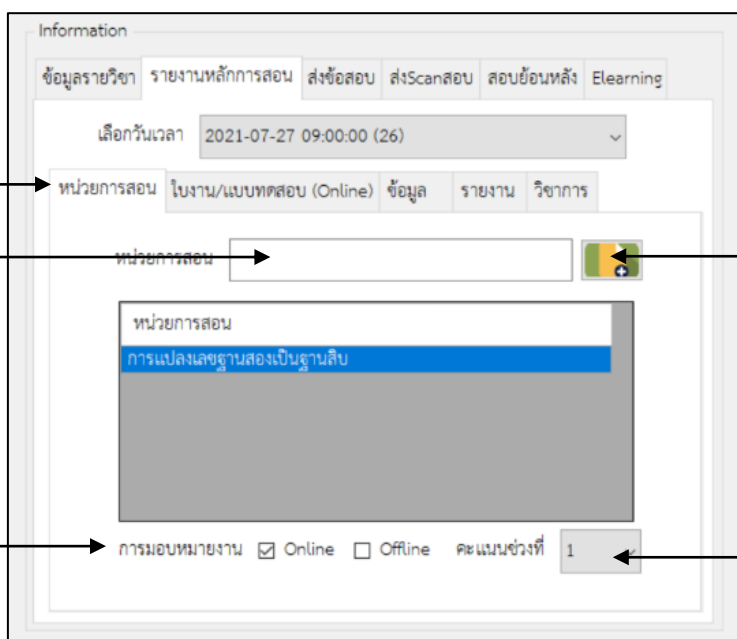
Information

ข้อมูลรายวิชา | รายงานหลักการสอน | ส่งข้อสอบ | ส่งScanสอบ | สอบย้อนหลัง | Elearning

เลือกวันเวลา 2021-07-27 09:00:00 (26)

หน่วยการสอน | ใบงาน/แบบทดสอบ (Online) | ข้อมูล | รายงาน | วิชาการ

หน่วยการสอน

หน่วยการสอน
การแปลงเลขฐานสองเป็นฐานสิบ

การมอบหมายงาน ☑ Online ☐ Offline คะแนนช่วงที่ 1